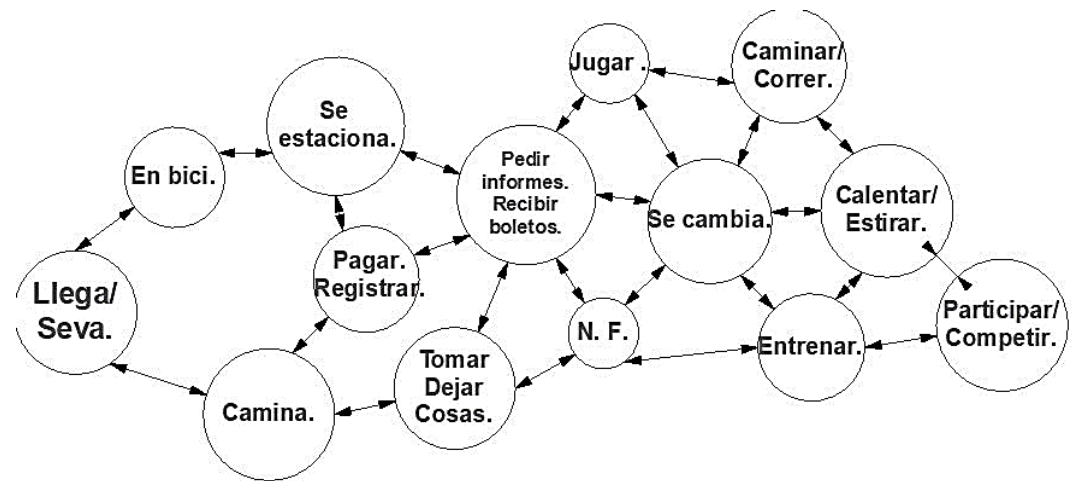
Jugar .

Caminar/ Correr.

Se estaciona.

En bici.

Pedir informes. Recibir boletos.

Se cambia.

Calentar/ Estirar.

Pagar. Registrar.

Llega/ Seva.

N. F.

Participar/ Competir.

Entrenar.

Tomar Dejar Cosas.

Camina.